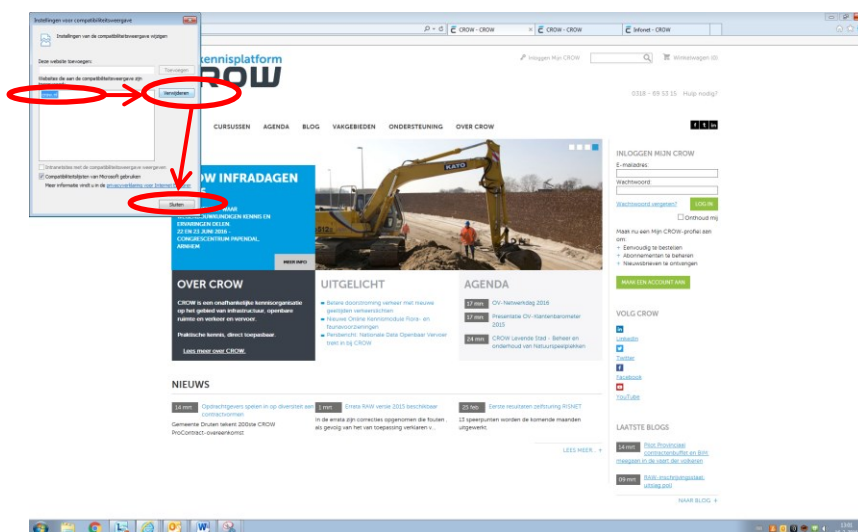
Instellingen voor compatibiliteitsweergave

Instellingen van de compatibiliteitsweergave wijzigen

Deze website toevoegen:

Toevoegen

Websites die aan de compatibiliteitsweergave zijn toegevoegd:

crow.nl

Verwijderen

Intranetsites met de compatibiliteitsweergave weergeven

Compatibiliteitslijsten van Microsoft gebruiken

Meer informatie vindt u in de privacyverklaring voor Internet Explorer

Sluiten

CROW - CROW

CROW - CROW

Infonet - CROW

kennisplatform

CROW

Inloggen Mijn CROW

Winkelwagen (0)

0318 – 69 53 15 Hulp nodig?

CURSUSSEN AGENDA BLOG VAKGEBIEDEN ONDERSTEUNING OVER CROW

OW INFRADAGEN

KENNIS EN ERVARINGEN DELEN
22 EN 23 JUNI 2016 - CONGRESCENTRUM PAPENDAL ARNHEM

MEER INFO

OVER CROW

CROW is een onafhankelijke kennisorganisatie op het gebied van infrastructuur, openbare ruimte en verkeer en vervoer.

Praktische kennis, direct toepasbaar.

Lees meer over CROW

UITGELICHT

Betere doorstroming verkeer met nieuwe geeltjaden verkeerslichten

Nieuwe Online Kennismodule Flora- en faunavoorzieningen

Persbericht: Nationale Data Openbaar Vervoer trekt in bij CROW

AGENDA

17 mrt OV-Netwerkdag 2016

17 mrt Presentatie OV-Klantenbarometer 2015

24 mrt CROW Levende Stad - Beheer en onderhoud van Natuurspeelplekken

INLOGGEN MIJN CROW

E-mailadres

Wachtwoord

Wachtwoord vergeten?

LOG IN

Onthoud mij

Maak nu een Mijn CROW-profiel aan om:

+ Eenvoudig te bestellen
+ Abonnementen te beheren
+ Nieuwsbrieven te ontvangen

MAAK EEN ACCOUNT AAN

VOLG CROW

LinkedIn

Twitter

Facebook

YouTube

NIEUWS

14 mrt Opdrachtgevers spelen in op diversiteit aan contractvormen

Gemeente Dronten tekent 200ste CROW ProContract-overeenkomst

7 mrt Errata RAW versie 2015 beschikbaar

In de errata zijn correcties opgenomen die fouten als gevolg van het van toepassing verklaren v...

25 feb Eerste resultaten peilstuning RISNET

13 speerpunten worden de komende maanden uitgewerkt

LEES MEER +

LAATSTE BLOGS

14 mrt Pilot Provinciaal contractenbuffet en BIM meegaan in de vaart der volkeren

09 mrt BIM- inschrijvingsplaat- omslag pool

NAAR BLOG +